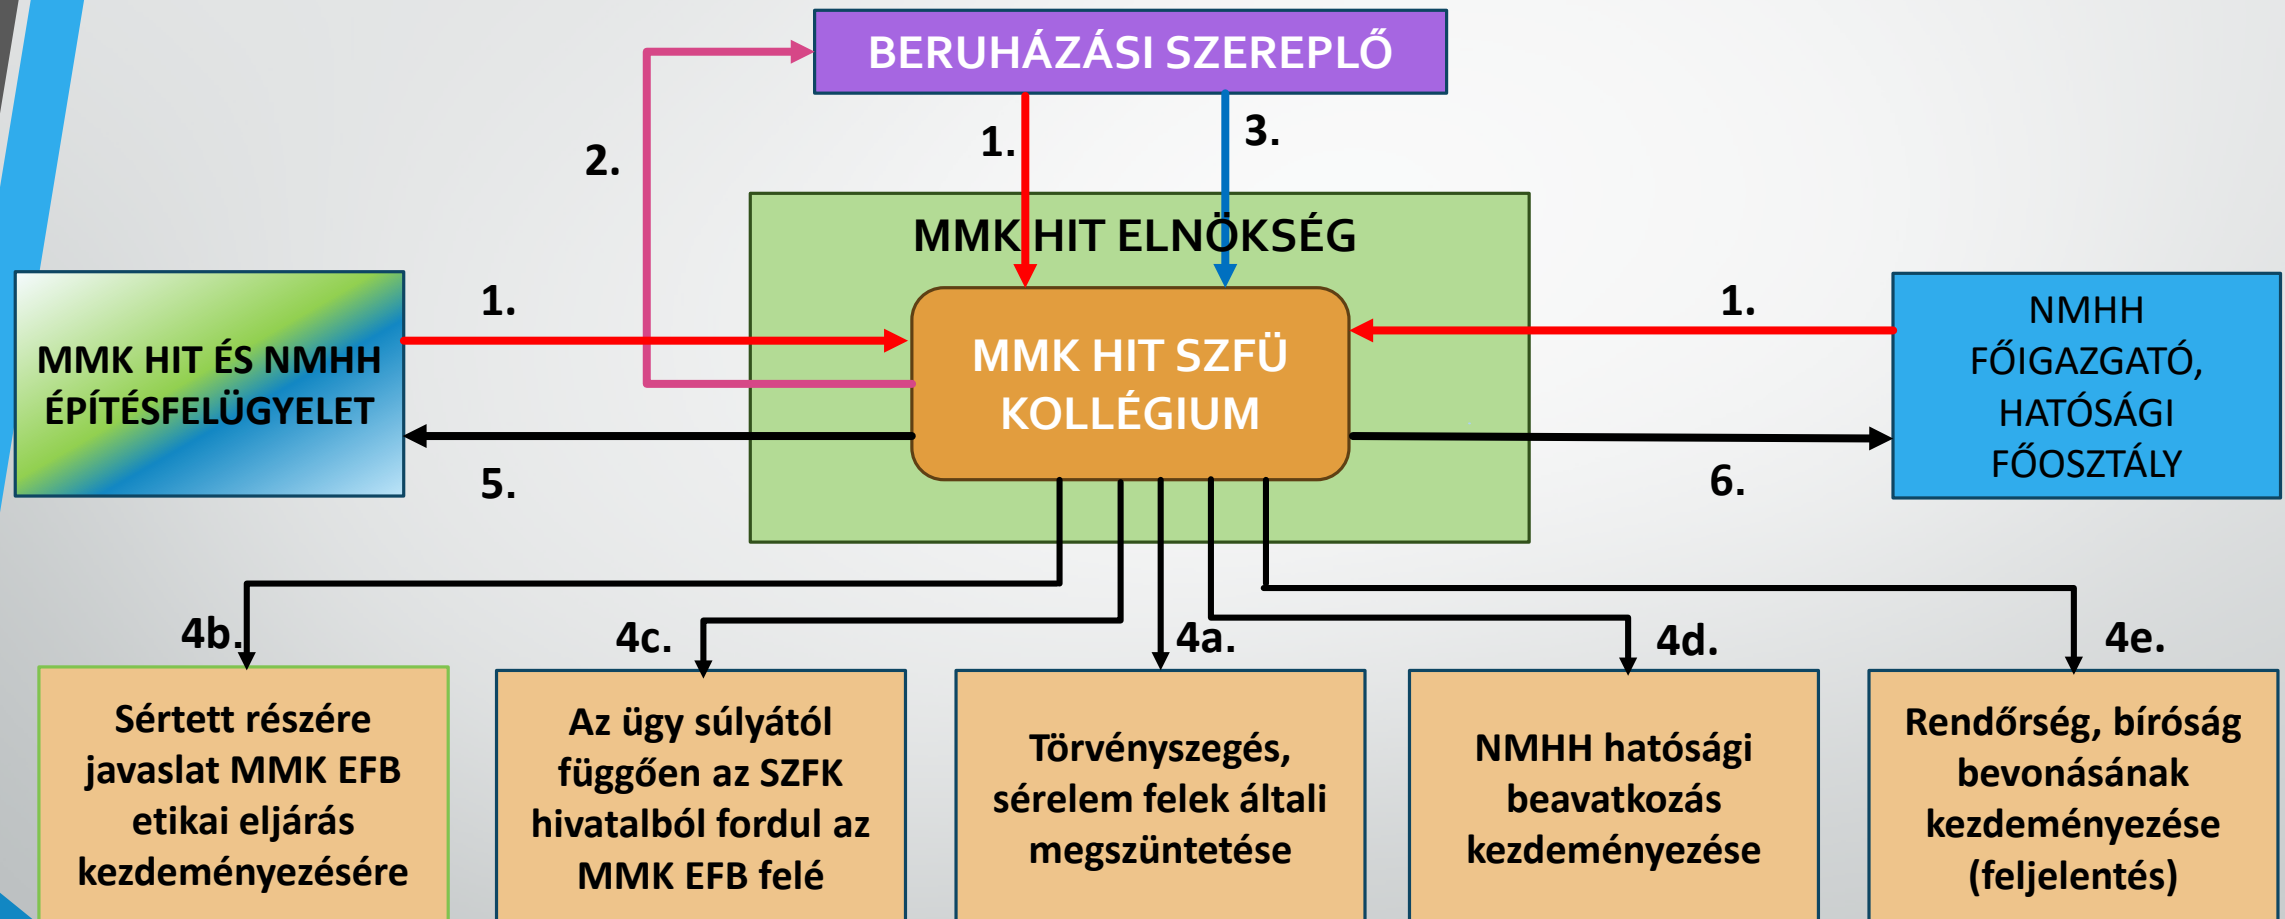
BERUHÁZÁSI SZEREPLŐ

2.

1.

3.

MMK HIT ELNÖKSÉG

1.

1.

MMK HIT ÉS NMHH ÉPÍTÉSFELÜGYELET

MMK HIT SZFÜ KOLLÉGIUM

NMHH FŐIGAZGATÓ, HATÓSÁGI FŐOSZTÁLY

5.

6.

4b.

4c.

4a.

4d.

4e.

Sértett részére javaslat MMK EFB etikai eljárás kezdeményezésére

Az ügy súlyától függően az SZFK hivatalból fordul az MMK EFB felé

Törvényszegés, sérelem felek általi megszüntetése

NMHH hatósági beavatkozás kezdeményezése

Rendőrség, bíróság bevonásának kezdeményezése (feljelentés)